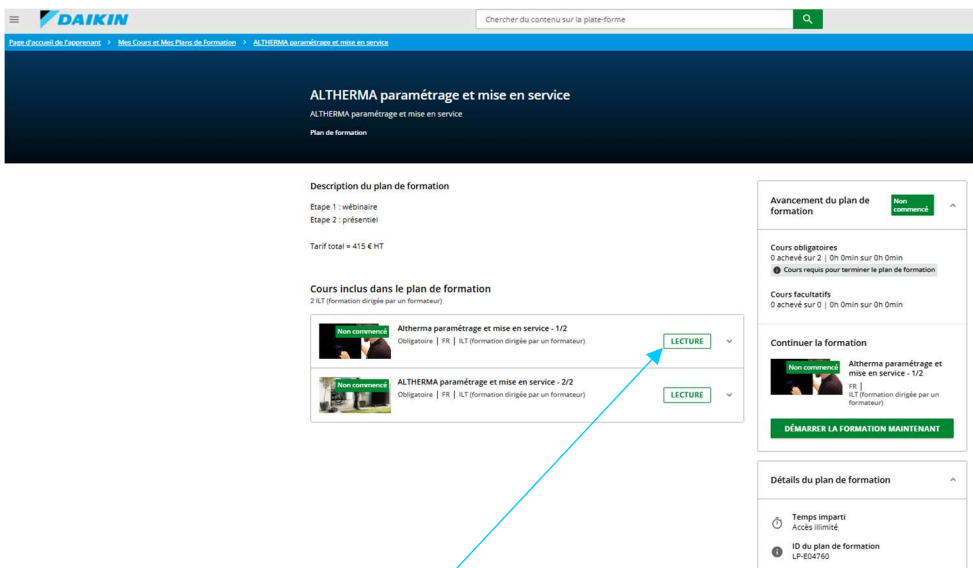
DAIKIN

Chercher du contenu sur la plate-forme

Page d'accueil de l'apprenant > Mes Cours et Mes Plans de Formation > ALTHERMA paramétrage et mise en service

ALTHERMA paramétrage et mise en service

ALTHERMA paramétrage et mise en service

Plan de formation

Description du plan de formation

Etape 1 : wébinaire
Etape 2 : présentiel

Tarif total = 415 € HT

Cours inclus dans le plan de formation

2 ILT (formation dirigée par un formateur)

Non commencé

Altherma paramétrage et mise en service - 1/2

Obligatoire | FR | ILT (formation dirigée par un formateur)

LECTURE

Non commencé

ALTHERMA paramétrage et mise en service - 2/2

Obligatoire | FR | ILT (formation dirigée par un formateur)

LECTURE

Avancement du plan de formation

Non commencé

Cours obligatoires
0 achevé sur 2 | 0h 0min sur 0h 0min

Cours requis pour terminer le plan de formation

Cours facultatifs
0 achevé sur 0 | 0h 0min sur 0h 0min

Continuer la formation

Non commencé

Altherma paramétrage et mise en service - 1/2

FR |
ILT (formation dirigée par un formateur)

DÉMARRER LA FORMATION MAINTENANT

Détails du plan de formation

Temps imparti
Accès illimité

ID du plan de formation
LP-E04760